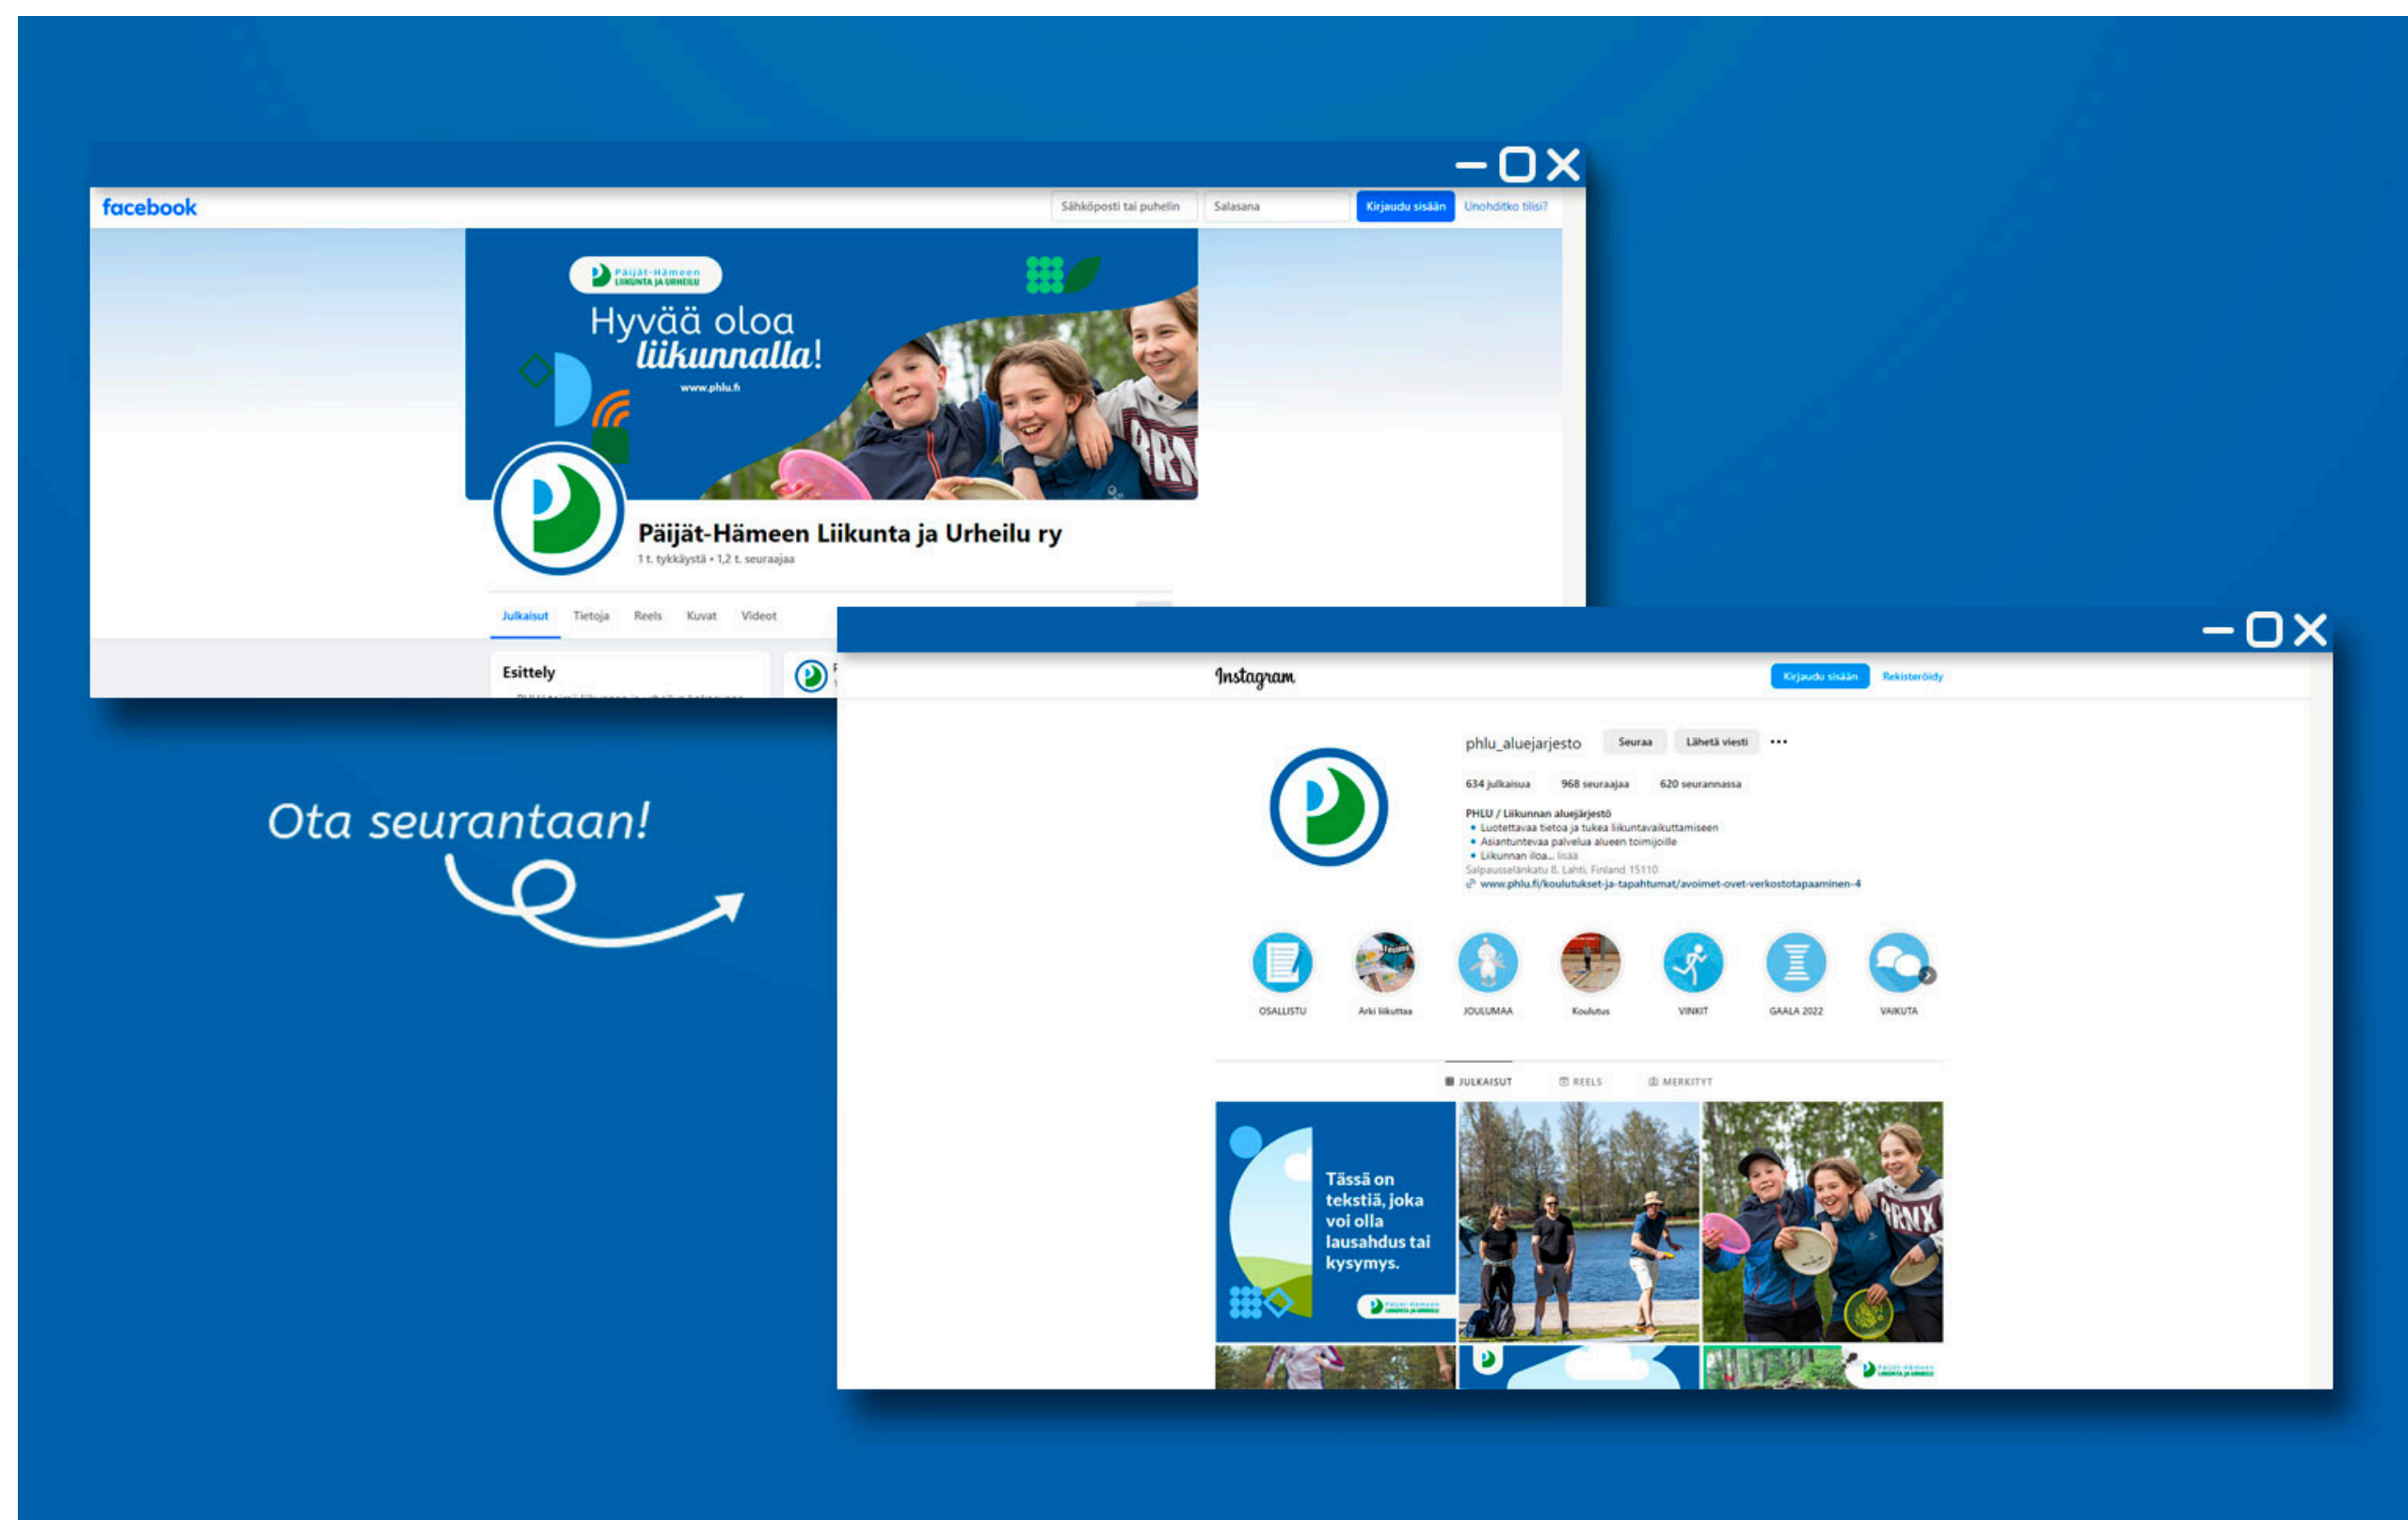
facebook

Sähköposti tai puhelin

Salasana

Kirjaudu sisään

Unohditko tilisi?

Päijät-Hämeen LIIKUNTA JA URHEILU

Hyvää oloa liikunnalla!

www.phlu.fi

Päijät-Hämeen Liikunta ja Urheilu ry

1 t. tykkäystä • 1,2 t. seuraajaa

Julkaisut Tietoja Reels Kuvat Videot

Esittely

Ota seurantaan!

Instagram

Kirjaudu sisään

Rekisteröidy

phlu_aluejarjesto

Seuraa

Lähetä viesti

634 julkaisua 968 seuraajaa 620 seurannassa

PHLU / Liikunnan aluejärjestö

• Luotettavaa tietoa ja tukea liikuntavaikuttamiseen

• Asiantuntevaa palvelua alueen toimijoille

• Liikunnan iloa... lisää

Salpausselänkatu 8, Lahti, Finland 15110

www.phlu.fi/koulutukset-ja-tapahtumat/avoimet-ovet-verkostotapaaminen-4

OSALLISTU Arki liikuttaa JOULUMAA Koulutus VINKIT GAALA 2022 VAIKUTA

JULKAISUT REELS MERKITYT

Tässä on tekstiä, joka voi olla lausahdus tai kysymys.